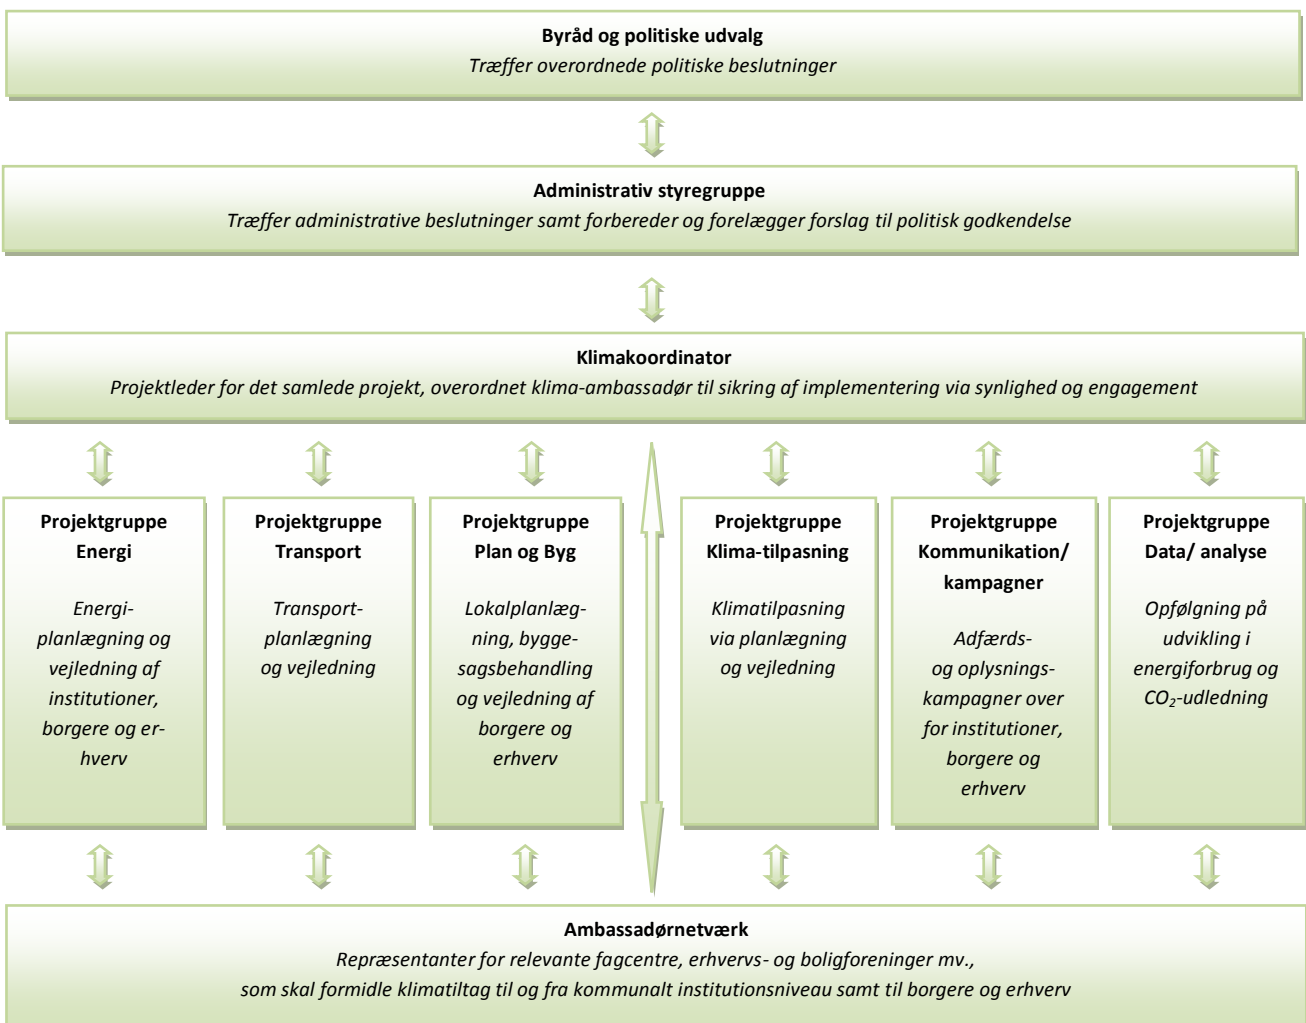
**Byråd og politiske udvalg**
*Træffer overordnede politiske beslutninger*

**Administrativ styregruppe**
*Træffer administrative beslutninger samt forbereder og forelægger forslag til politisk godkendelse*

**Klimakoordinator**
*Projektleder for det samlede projekt, overordnet klima-ambassadør til sikring af implementering via synlighed og engagement*

**Projektgruppe Energi**
*Energiplanlægning og vejledning af institutioner, borgere og erhverv*

**Projektgruppe Transport**
*Transportplanlægning og vejledning*

**Projektgruppe Plan og Byg**
*Lokalplanlægning, byggesagsbehandling og vejledning af borgere og erhverv*

**Projektgruppe Klima-tilpasning**
*Klimatilpasning via planlægning og vejledning*

**Projektgruppe Kommunikation/ kampagner**
*Adfærds- og oplysningskampagner over for institutioner, borgere og erhverv*

**Projektgruppe Data/ analyse**
*Opfølgning på udvikling i energiforbrug og $CO_2$-udledning*

**Ambassadørnetværk**
*Repræsentanter for relevante fagcentre, erhvervs- og boligforeninger mv., som skal formidle klimatiltag til og fra kommunalt institutionsniveau samt til borgere og erhverv*